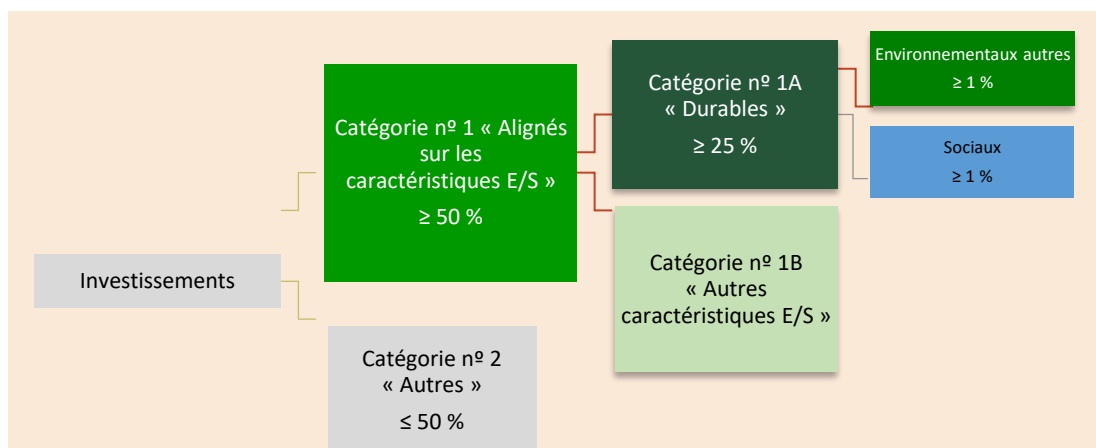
Investissements

Catégorie nº 1 « Alignés sur les caractéristiques E/S »
≥ 50 %

Catégorie nº 1A « Durables »
≥ 25 %

Environnementaux autres
≥ 1 %

Sociaux
≥ 1 %

Catégorie nº 1B « Autres caractéristiques E/S »

Catégorie nº 2 « Autres »
≤ 50 %